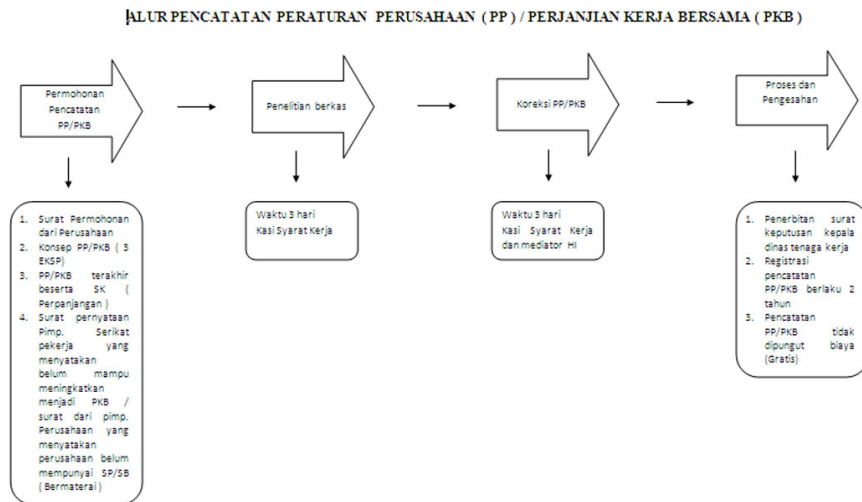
ALUR PENCATATAN PERATURAN PERUSAHAAN ( PP ) / PERJANJIAN KERJA BERSAMA ( PKB )

Permohonan Pencatatan PP/PKB

Penelitian berkas

Koreksi PP/PKB

Proses dan Pengesahan

1. Surat Permohonan dari Perusahaan
2. Konsep PP/PKB ( 3 EKSP)
3. PP/PKB terakhir beserta SK ( Perpanjangan )
4. Surat pernyataan Pimp. Serikat pekerja yang menyatakan belum mampu meningkatkan menjadi PKB / surat dari pimp. Perusahaan yang menyatakan perusahaan belum mempunyai SP/SB ( Bermaterai )

Waktu 3 hari
Kasi Syarat Kerja

Waktu 3 hari
Kasi Syarat Kerja dan mediator HI

1. Penerbitan surat keputusan kepala dinas tenaga kerja
2. Registrasi pencatatan PP/PKB berlaku 2 tahun
3. Pencatatan PP/PKB tidak dipungut biaya (Gratis)